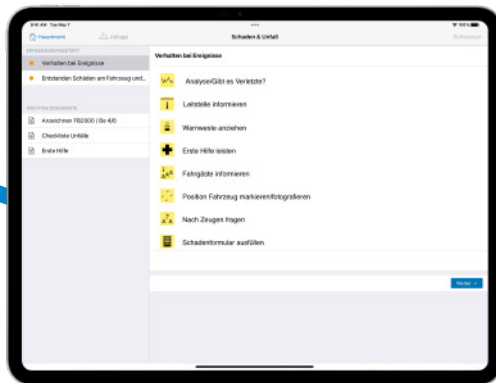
9:41 AM Tue May 7

Hauptmenü

Schaden & Unfall

Schliessen

Verhalten bei Ereignisse

Entstanden Schäden am Fahrzeug und...

Ausschnitt FB2000 | Ge 4/6

Checkliste Unfälle

Erste Hilfe

Verhalten bei Ereignisse

Analyse/Gibt es Verletzte?

Leitstelle informieren

Warnweste anziehen

Erste Hilfe leisten

Fahrgäste informieren

Position Fahrzeug markieren/fotografieren

Nach Zeugen fragen

Schadenformular ausfüllen

Weiter